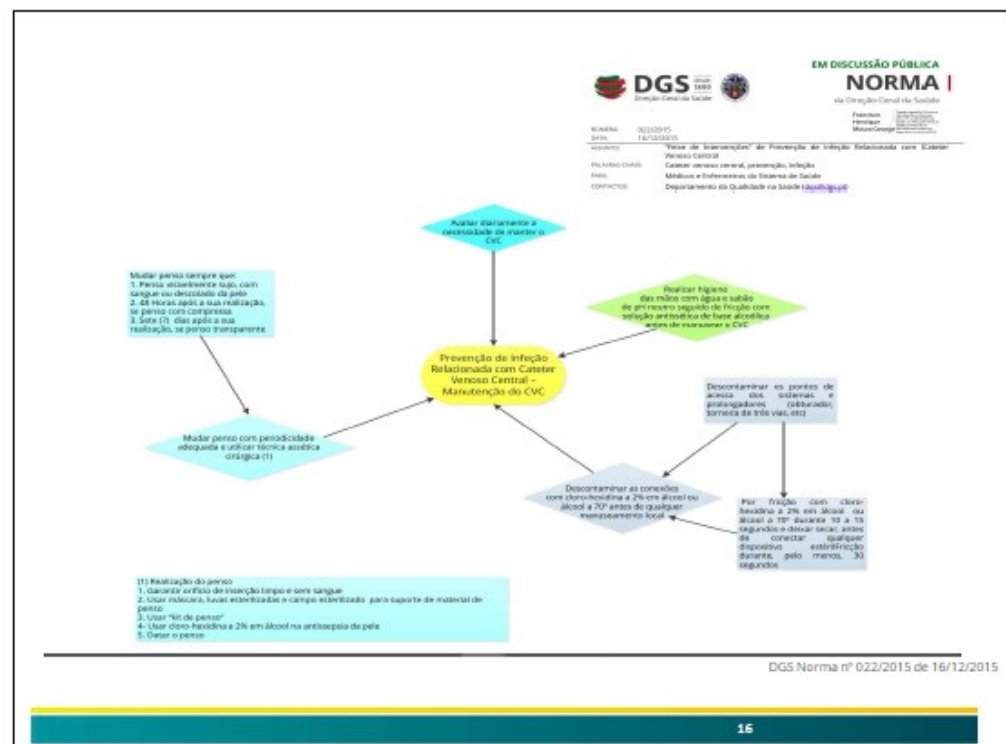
EM DISCUSSÃO PÚBLICA
NORMA
da Direção-Geral da Saúde

DGS
Direção-Geral da Saúde

NÚMERO: 022/2015
DATA: 16/12/2015
ASSUNTO: "Feixe de Intervenções" de Prevenção de Infeção Relacionada com Cateter Venoso Central
PALAVRAS-CHAVE: Cateter venoso central, prevenção, infeção
PARA: Médicos e Enfermeiros do Sistema de Saúde
CONTACTOS: Departamento da Qualidade na Saúde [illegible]

Avaliar diariamente a necessidade de manter o CVC

Mudar penso sempre que:
1. Penso visivelmente sujo, com sangue ou descolado da pele
2. 48 Horas após a sua realização, se penso com compressa
3. Sete (7) dias após a sua realização, se penso transparente

Realizar higiene das mãos com água e sabão de pH neutro seguido de fricção com solução antisséptica de base alcoólica antes de manusear o CVC

Prevenção de Infeção Relacionada com Cateter Venoso Central – Manutenção do CVC

Descontaminar as pontes de acesso dos sistemas e prolongadores (obturador, torneira de três vias, etc)

Mudar penso com periodicidade adequada e utilizar técnica assética cirúrgica (1)

Descontaminar as conexões com cloro-hexidina a 2% em álcool ou álcool a 70° antes de qualquer manuseamento local

Por fricção com cloro-hexidina a 2% em álcool ou álcool a 70° durante 10 a 15 segundos e deixar secar, antes de conectar qualquer dispositivo estéril/fricção durante, pelo menos, 30 segundos

(1) Realização do penso
1. Garantir orifício de inserção limpo e sem sangue
2. Usar máscara, luvas esterilizadas e campo esterilizado para suporte de material de penso
3. Usar "kit de penso"
4- Usar cloro-hexidina a 2% em álcool na antissepsia da pele
5. Datar o penso

DGS Norma nº 022/2015 de 16/12/2015

16